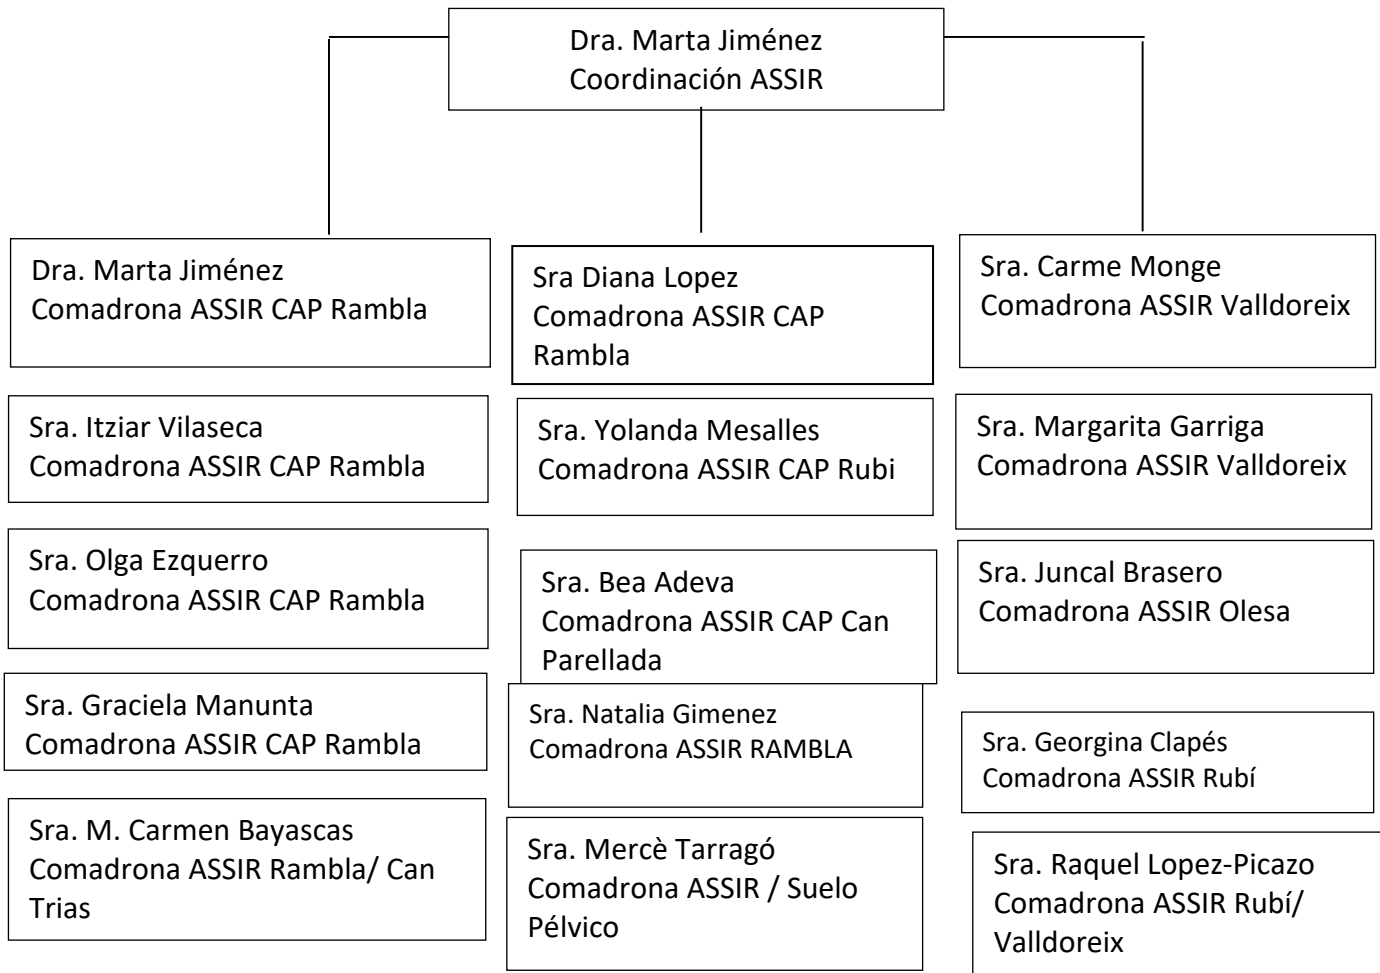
Dra. Marta Jiménez
Coordinación ASSIR

Dra. Marta Jiménez
Comadrona ASSIR CAP Rambla

Sra. Itziar Vilaseca
Comadrona ASSIR CAP Rambla

Sra. Olga Ezquerro
Comadrona ASSIR CAP Rambla

Sra. Graciela Manunta
Comadrona ASSIR CAP Rambla

Sra. M. Carmen Bayascas
Comadrona ASSIR Rambla/ Can Trias

Sra Diana Lopez
Comadrona ASSIR CAP Rambla

Sra. Yolanda Mesalles
Comadrona ASSIR CAP Rubi

Sra. Bea Adeva
Comadrona ASSIR CAP Can Parellada

Sra. Natalia Gimenez
Comadrona ASSIR RAMBLA

Sra. Mercè Tarragó
Comadrona ASSIR / Suelo Pélvico

Sra. Carme Monge
Comadrona ASSIR Valldoreix

Sra. Margarita Garriga
Comadrona ASSIR Valldoreix

Sra. Juncal Brasero
Comadrona ASSIR Olesa

Sra. Georgina Clapés
Comadrona ASSIR Rubí

Sra. Raquel Lopez-Picazo
Comadrona ASSIR Rubí/ Valldoreix